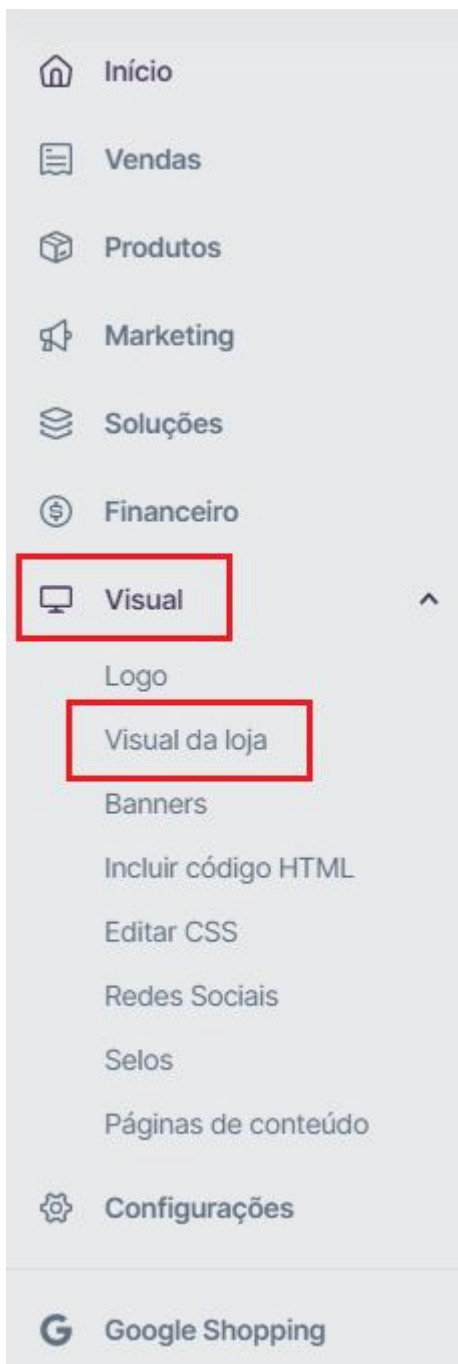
Início

Vendas

Produtos

Marketing

Soluções

Financeiro

Visual

Logo

Visual da loja

Banners

Incluir código HTML

Editar CSS

Redes Sociais

Selos

Páginas de conteúdo

Configurações

G Google Shopping